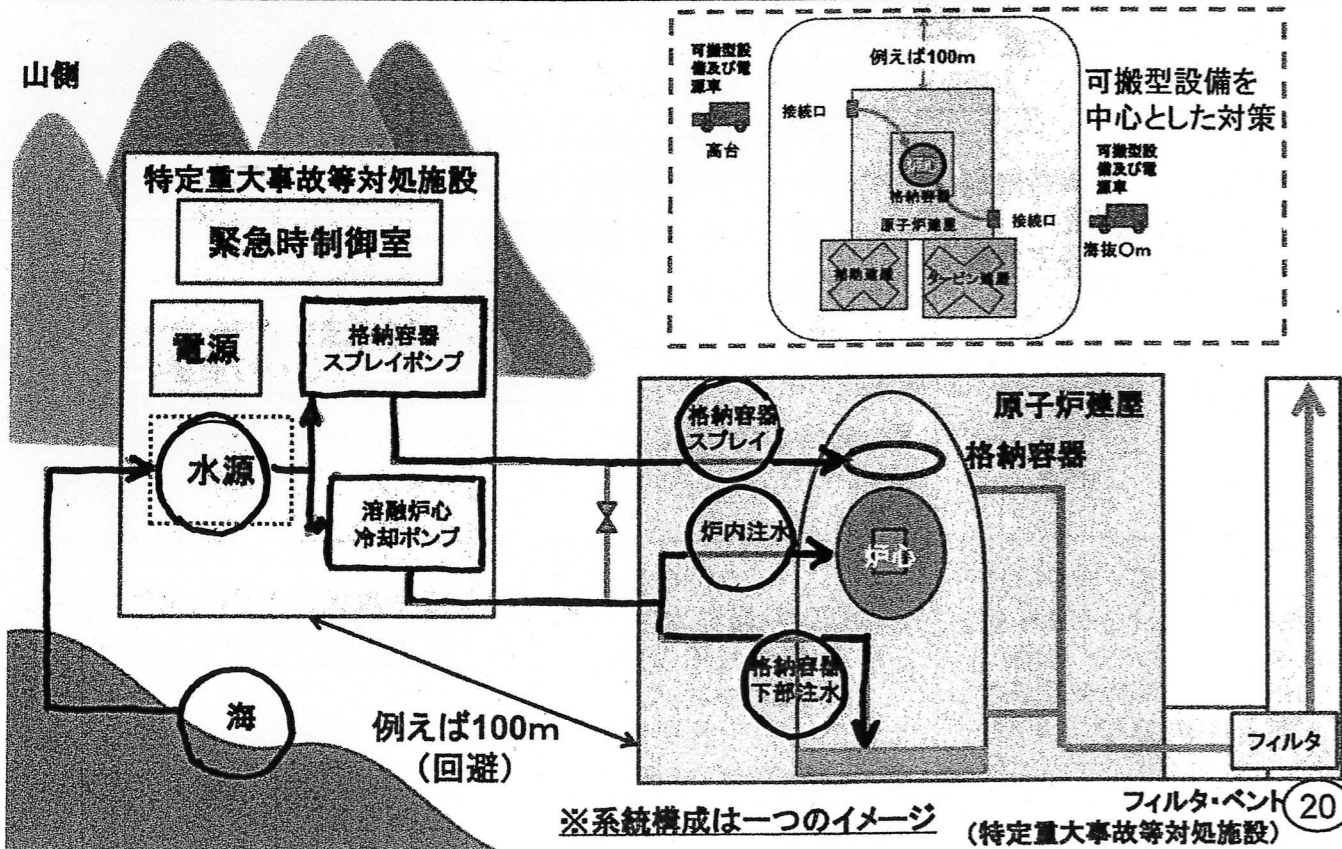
山側

特定重大事故等対処施設

緊急時制御室

電源

格納容器
スプレイポンプ

水源

溶融炉心
冷却ポンプ

海

例えば100m
(回避)

可搬型設備及び電源車

高台

例えば100m

接続口

炉心

格納容器

原子炉建屋

接続口

補助建屋

タービン建屋

可搬型設備及び電源車

海抜0m

可搬型設備を
中心とした対策

原子炉建屋

格納容器
スプレイ

格納容器

炉内注水

炉心

格納容器
下部注水

フィルタ

※系統構成は一つのイメージ

フィルタ・ベント
(特定重大事故等対処施設)

20